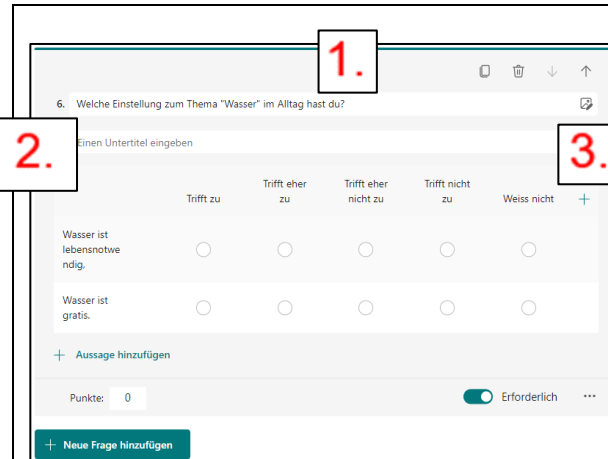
1.

6. Welche Einstellung zum Thema "Wasser" im Alltag hast du?

2.

Einen Untertitel eingeben

3.

|  | Trifft zu | Trifft eher zu | Trifft eher nicht zu | Trifft nicht zu | Weiss nicht | + |
|---|---|---|---|---|---|---|
| Wasser ist lebensnotwendig. |  |  |  |  |  |  |
| Wasser ist gratis. |  |  |  |  |  |  |

+ Aussage hinzufügen

Punkte: 0

Erforderlich

...

+ Neue Frage hinzufügen